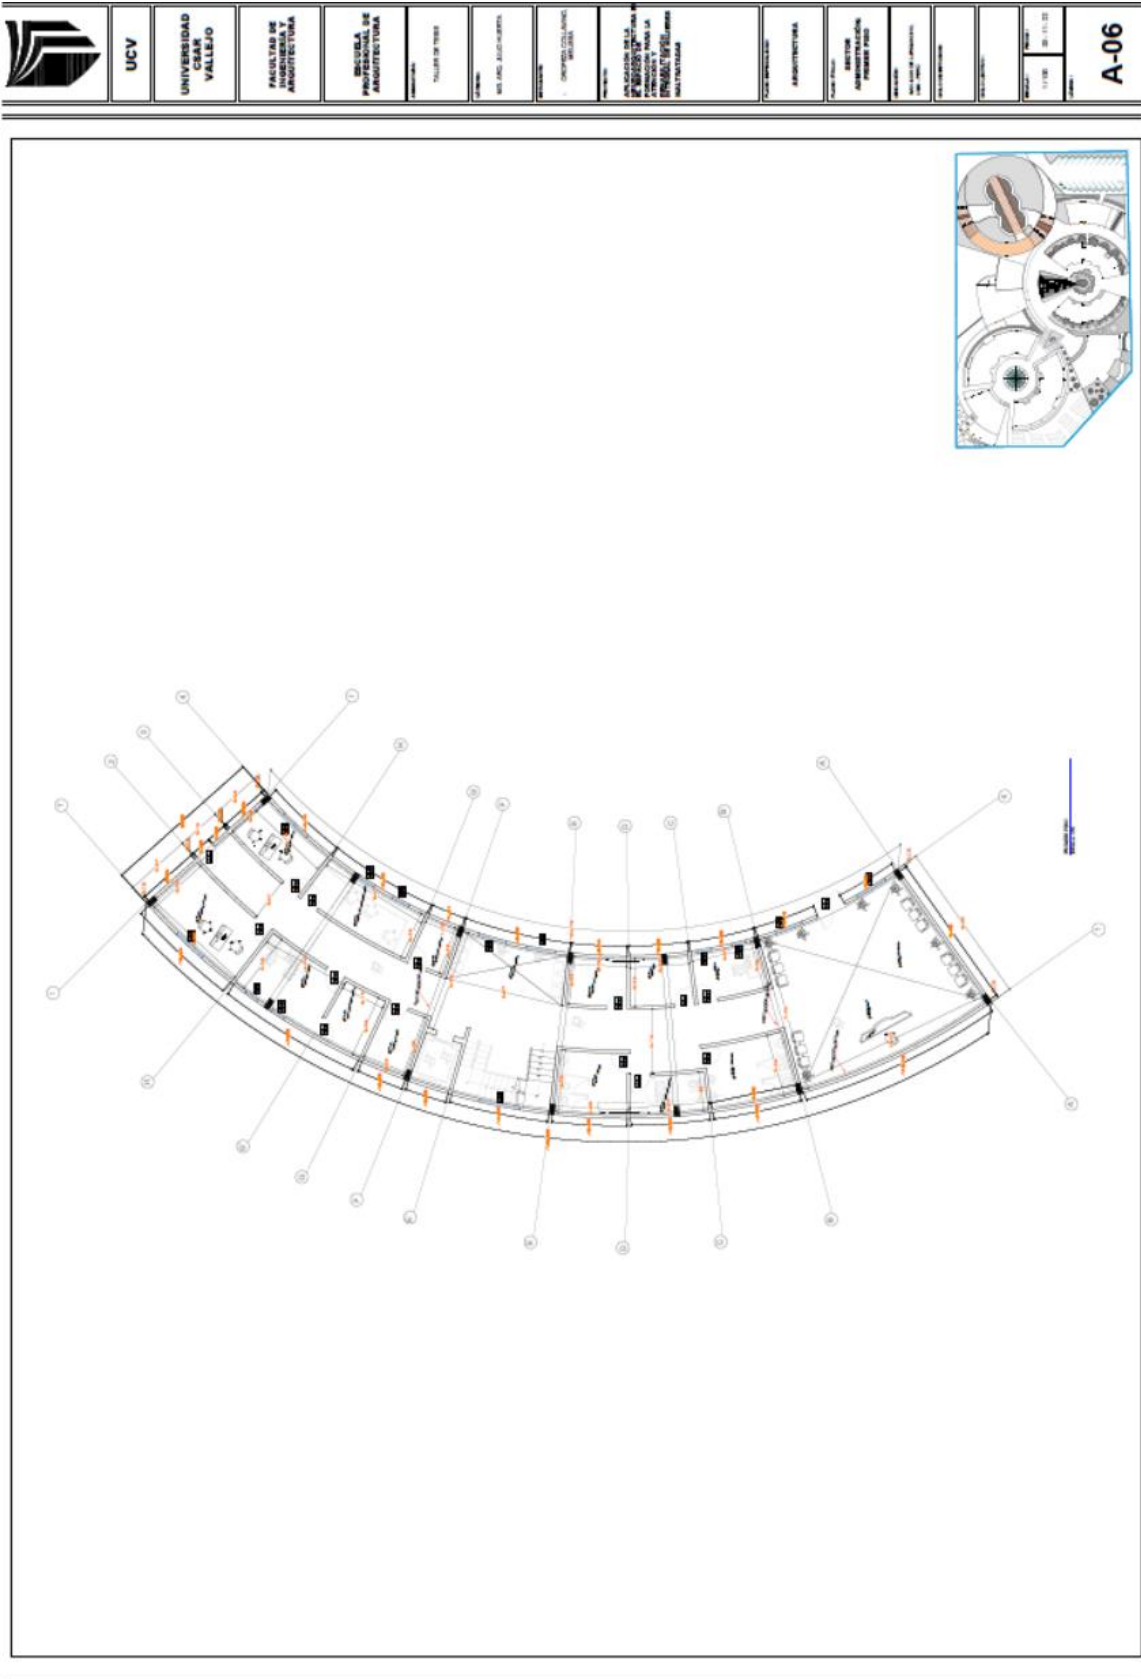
UCV

UNIVERSIDAD CESAR VALLEJO

FACULTAD DE INGENIERÍA Y ARQUITECTURA

ESCUELA PROFESIONAL DE ARQUITECTURA

TALLER DE TESIS

MG. ARQ. JULIO HUERTA

CRISPIN COLLAZOS, MALENA

APLICACIÓN DE LA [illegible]

ARQUITECTURA

SECTOR ADMINISTRACIÓN PRIMER PISO

1/100

A-06